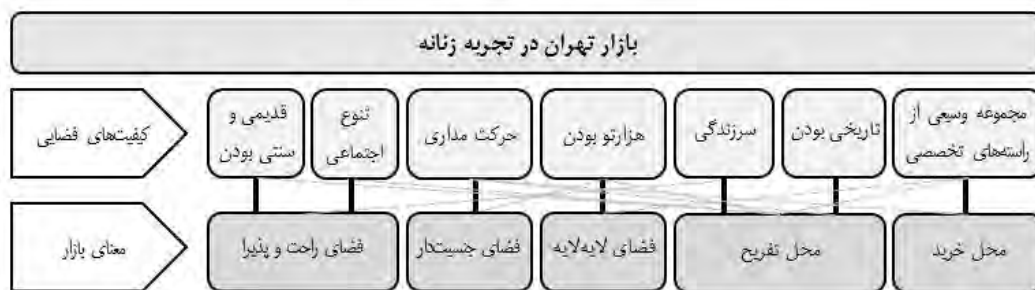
بازار تهران در تجربه زنانه

کیفیت‌های فضایی

مجموعه وسیعی از راسته‌های تخصصی

تاریخی بودن

سرزندگی

هزارتو بودن

حرکت مداری

تنوع اجتماعی

قدیمی و سنتی بودن

معنای بازار

محل خرید

محل تفریح

فضای لایه‌لایه

فضای جستجگر

فضای راحت و پذیرا